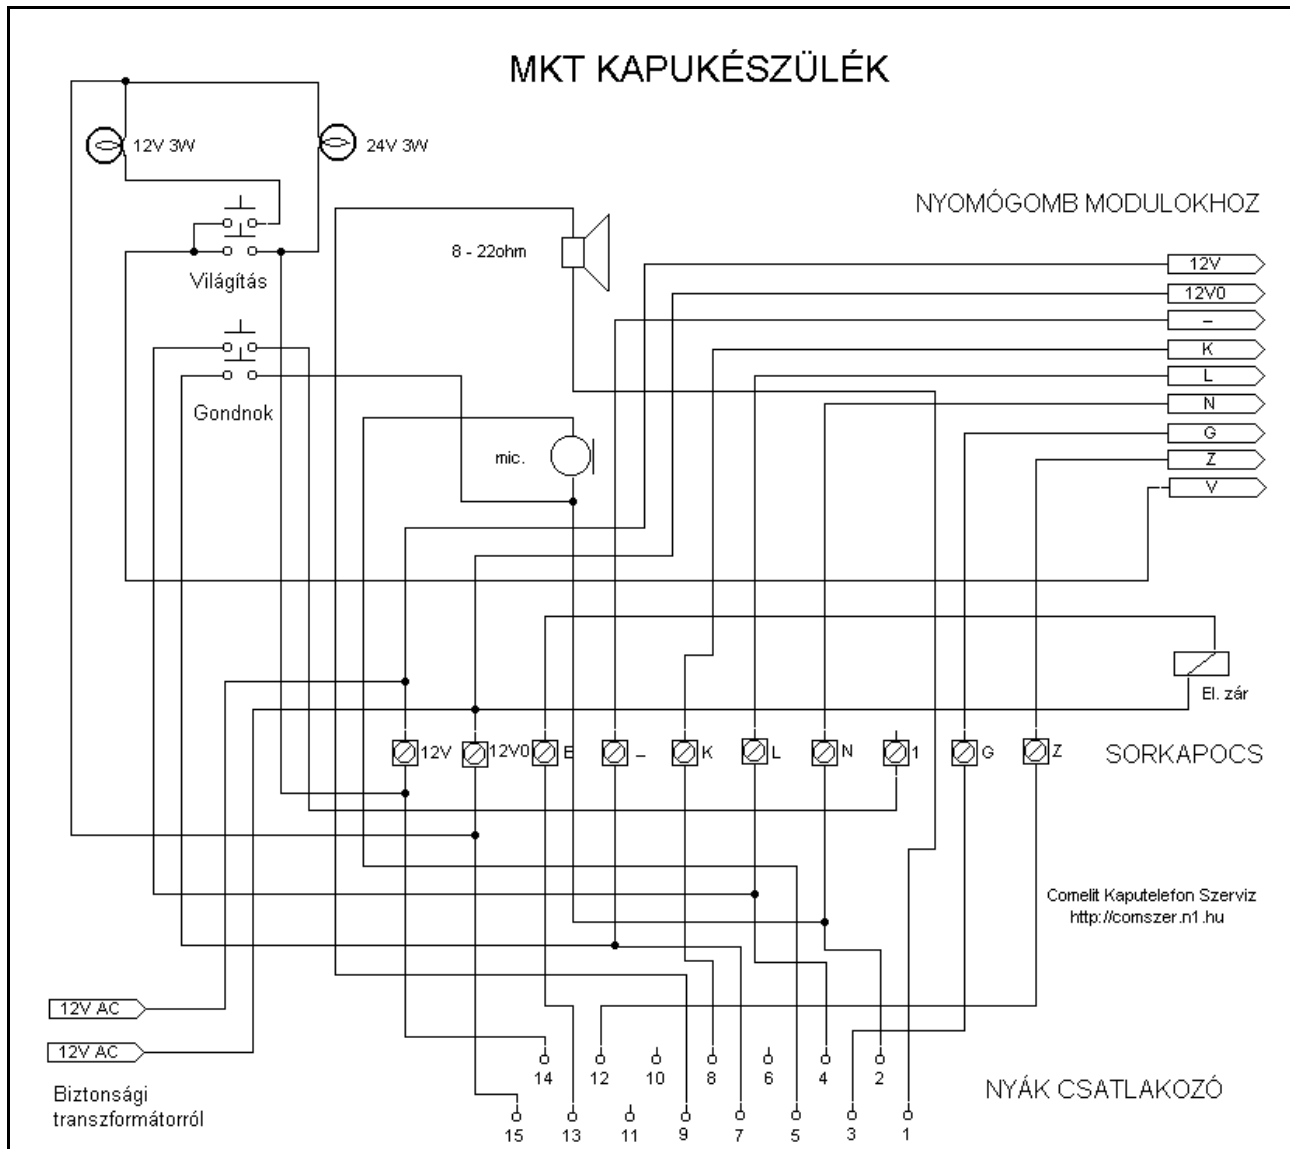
MKT KAPUKÉSZÜLÉK

12V 3W

24V 3W

NYOMÓGOMB MODULOKHOZ

Világítás

8 - 22ohm

12V

12V0

–

K

L

N

G

Z

V

Gondnok

mic.

El. zár

12V 12V0 E – K L N 1 G Z

SORKAPOCS

Comelit Kaputelefon Szerviz
http://comszer.n1.hu

12V AC

12V AC

Biztonsági transzformátorról

14 12 10 8 6 4 2

15 13 11 9 7 5 3 1

NYÁK CSATLAKOZÓ